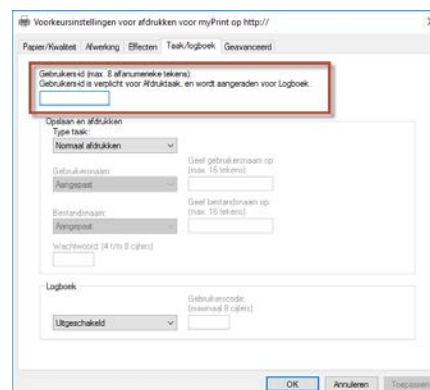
Voorkeursinstellingen voor afdrukken voor myPrint op http://

Papier/Kwaliteit Afwerking Effecten Taak/logboek Geavanceerd

Gebruikers-id (max. 8 alfanumerieke tekens):
Gebruikers-id is verplicht voor Afdruktaak, en wordt aangeraden voor Logboek.

Opslaan en afdrukken
Type taak:
Normaal afdrukken

Gebruikersnaam:
Aangepast
Geef gebruikersnaam op:
(max. 16 tekens)

Bestandsnaam:
Aangepast
Geef bestandsnaam op:
(max. 16 tekens)

Wachtwoord (4 t/m 8 cijfers)

Logboek
Gebruikerscode:
(maximaal 8 cijfers)
Uitgeschakeld

OK Annuleren Toepassen